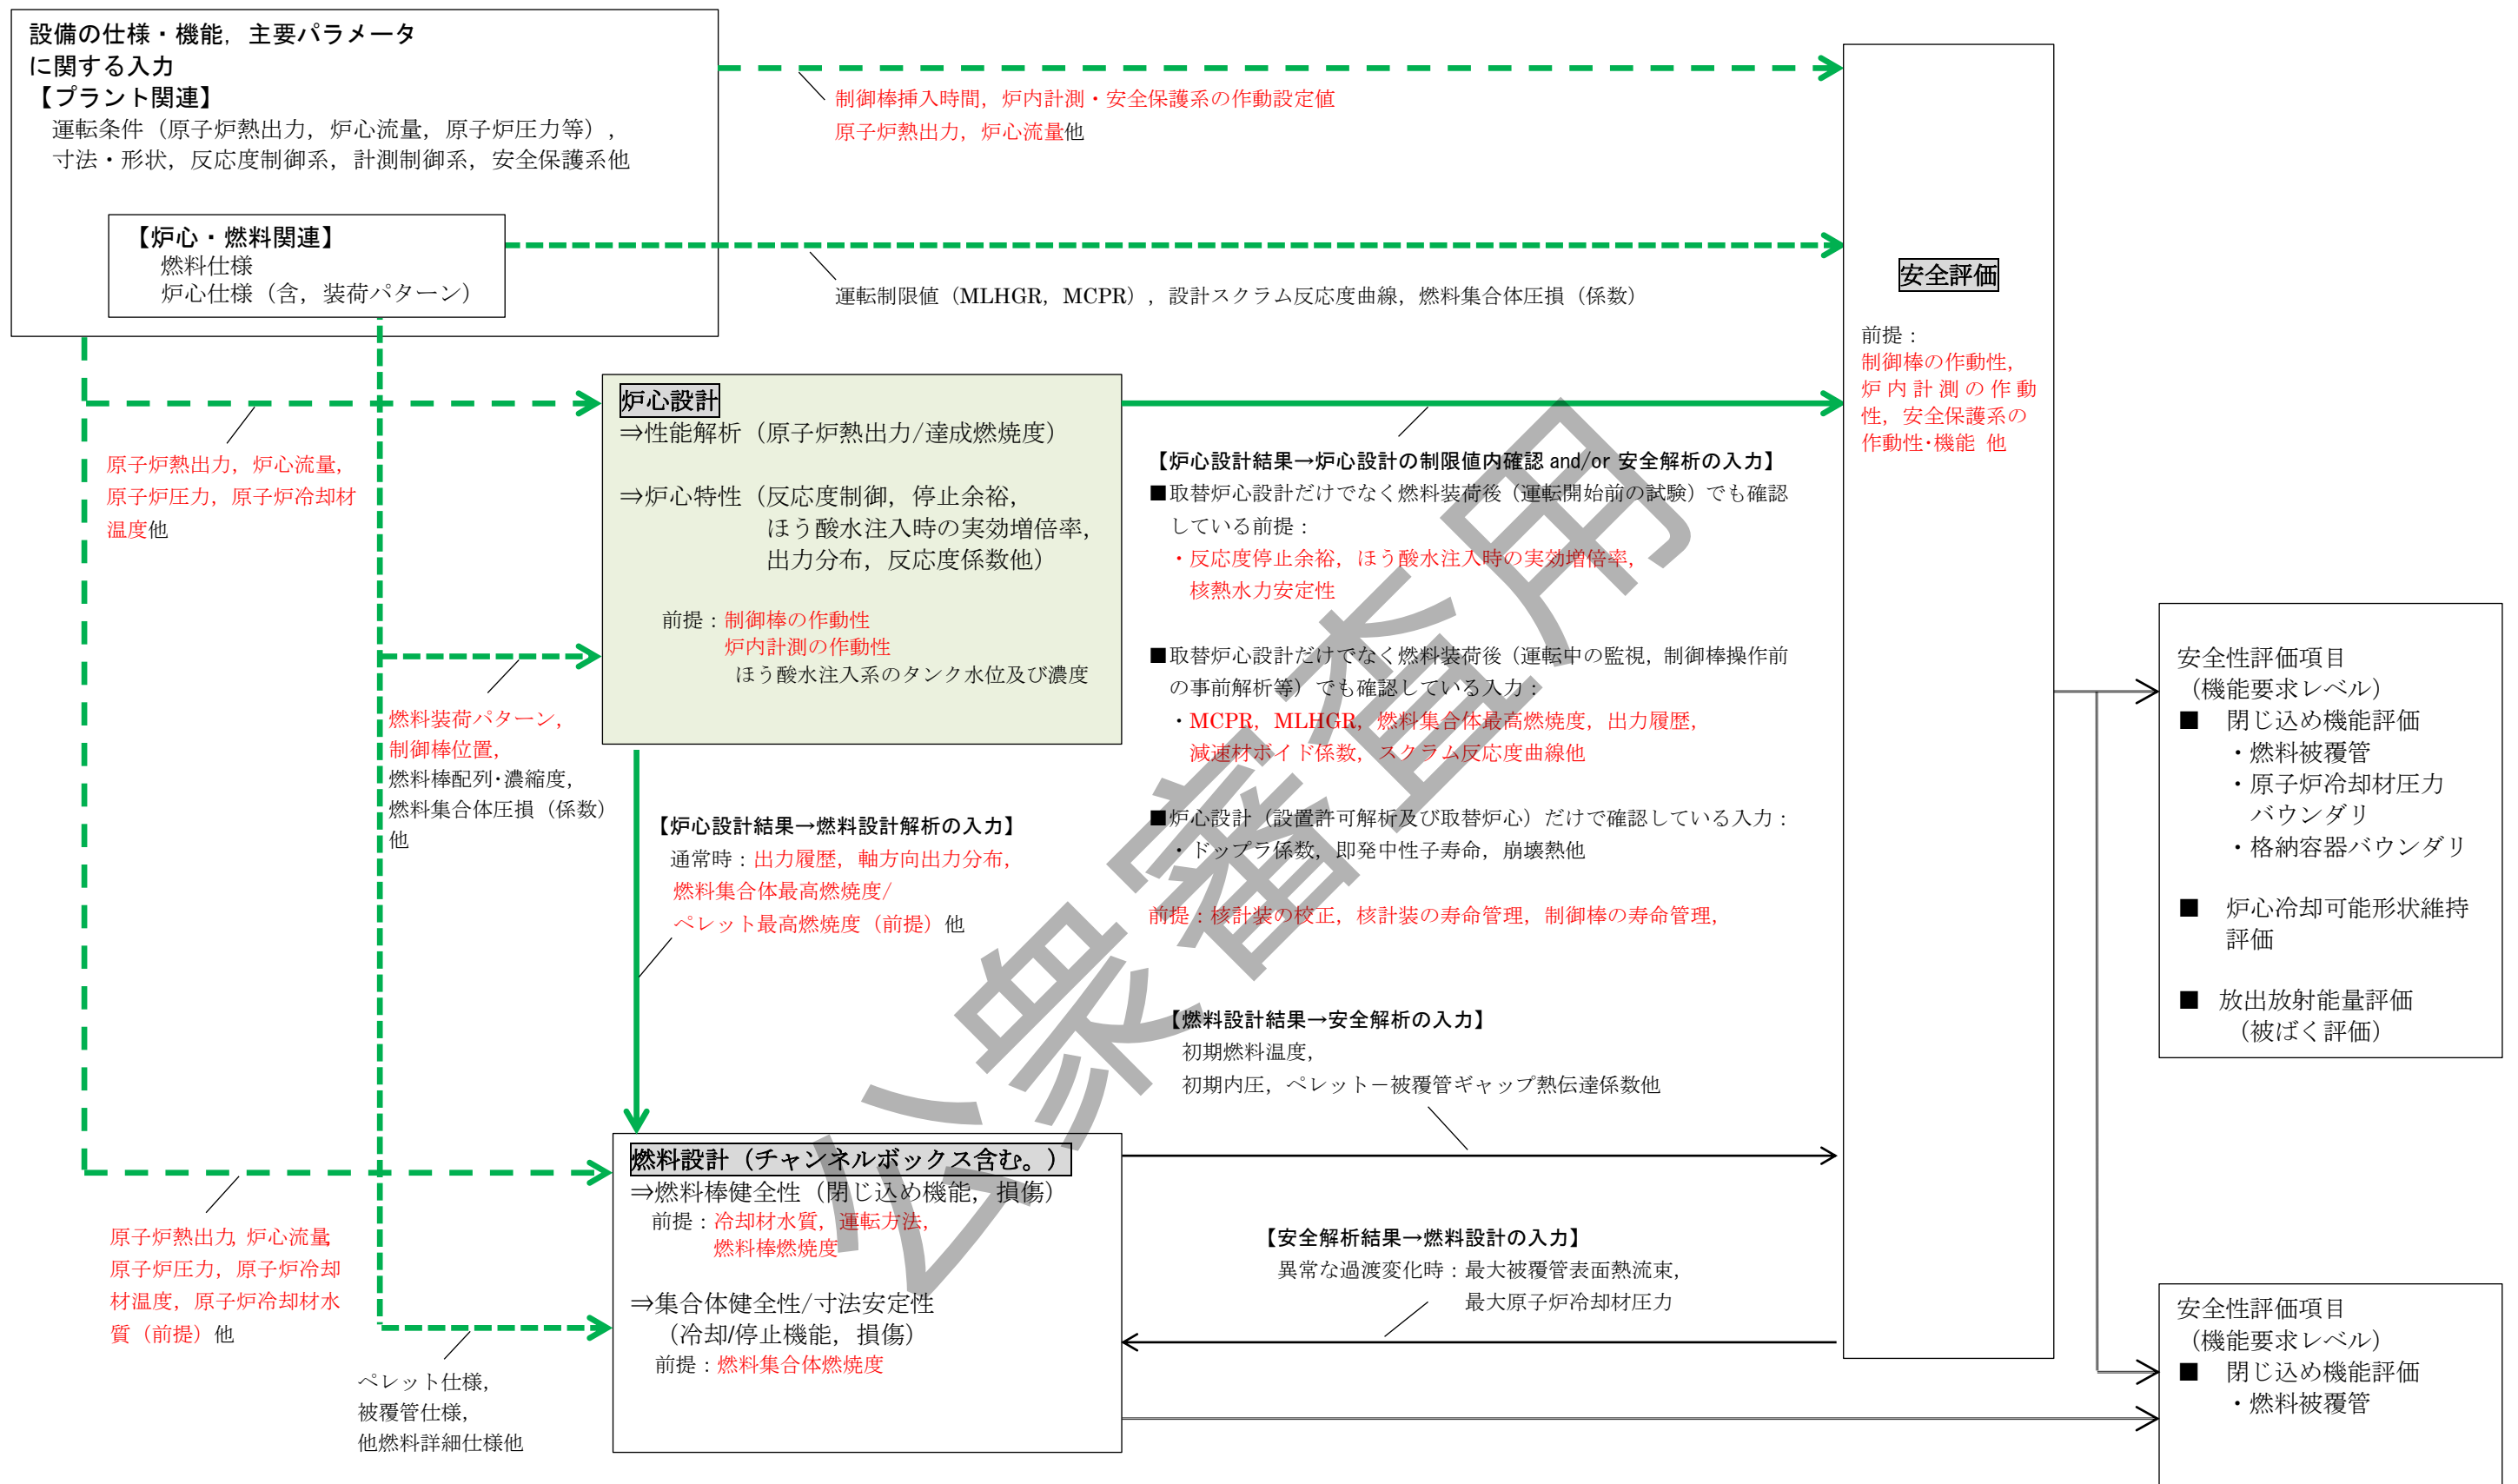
設備の仕様・機能，主要パラメータに関する入力
【プラント関連】
運転条件（原子炉熱出力，炉心流量，原子炉圧力等），寸法・形状，反応度制御系，計測制御系，安全保護系他

【炉心・燃料関連】
燃料仕様
炉心仕様（含，装荷パターン）

制御棒挿入時間，炉内計測・安全保護系の作動設定値
原子炉熱出力，炉心流量他

運転制限値（MLHGR，MCPR），設計スクラム反応度曲線，燃料集合体圧損（係数）

安全評価

前提：
制御棒の作動性，炉内計測の作動性，安全保護系の作動性･機能 他

原子炉熱出力，炉心流量，原子炉圧力，原子炉冷却材温度他

炉心設計
⇒性能解析（原子炉熱出力/達成燃焼度）

⇒炉心特性（反応度制御，停止余裕，ほう酸水注入時の実効増倍率，出力分布，反応度係数他）

前提：制御棒の作動性
炉内計測の作動性
ほう酸水注入系のタンク水位及び濃度

【炉心設計結果→炉心設計の制限値内確認 and/or 安全解析の入力】
■取替炉心設計だけでなく燃料装荷後（運転開始前の試験）でも確認している前提：
・反応度停止余裕，ほう酸水注入時の実効増倍率，核熱水力安定性

■取替炉心設計だけでなく燃料装荷後（運転中の監視，制御棒操作前の事前解析等）でも確認している入力：
・MCPR，MLHGR，燃料集合体最高燃焼度，出力履歴，減速材ボイド係数，スクラム反応度曲線他

■炉心設計（設置許可解析及び取替炉心）だけで確認している入力：
・ドップラ係数，即発中性子寿命，崩壊熱他

前提：核計装の校正，核計装の寿命管理，制御棒の寿命管理，

燃料装荷パターン，
制御棒位置，
燃料棒配列･濃縮度，
燃料集合体圧損（係数）他

【炉心設計結果→燃料設計解析の入力】
通常時：出力履歴，軸方向出力分布，燃料集合体最高燃焼度/ペレット最高燃焼度（前提）他

安全性評価項目
（機能要求レベル）
■ 閉じ込め機能評価
・燃料被覆管
・原子炉冷却材圧力バウンダリ
・格納容器バウンダリ

■ 炉心冷却可能形状維持評価

■ 放出放射能量評価
（被ばく評価）

【燃料設計結果→安全解析の入力】
初期燃料温度，
初期内圧，ペレット－被覆管ギャップ熱伝達係数他

燃料設計（チャンネルボックス含む。）
⇒燃料棒健全性（閉じ込め機能，損傷）
前提：冷却材水質，運転方法，燃料棒燃焼度

⇒集合体健全性/寸法安定性
（冷却/停止機能，損傷）
前提：燃料集合体燃焼度

【安全解析結果→燃料設計の入力】
異常な過渡変化時：最大被覆管表面熱流束，最大原子炉冷却材圧力

原子炉熱出力，炉心流量
原子炉圧力，原子炉冷却材温度，原子炉冷却材水質（前提）他

ペレット仕様，
被覆管仕様，
他燃料詳細仕様他

安全性評価項目
（機能要求レベル）
■ 閉じ込め機能評価
・燃料被覆管

公衆審査用